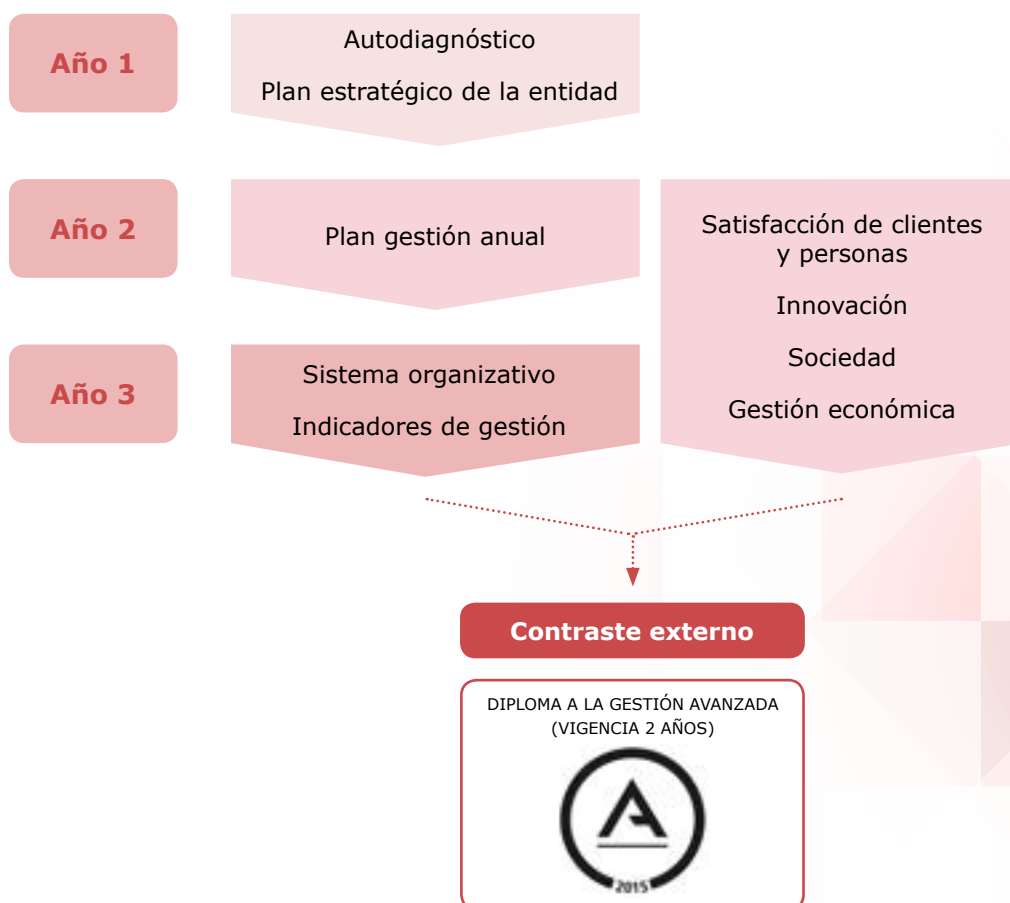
Año 1

Autodiagnóstico

Plan estratégico de la entidad

Año 2

Plan gestión anual

Satisfacción de clientes y personas

Innovación

Sociedad

Gestión económica

Año 3

Sistema organizativo

Indicadores de gestión

Contraste externo

DIPLOMA A LA GESTIÓN AVANZADA (VIGENCIA 2 AÑOS)

2015